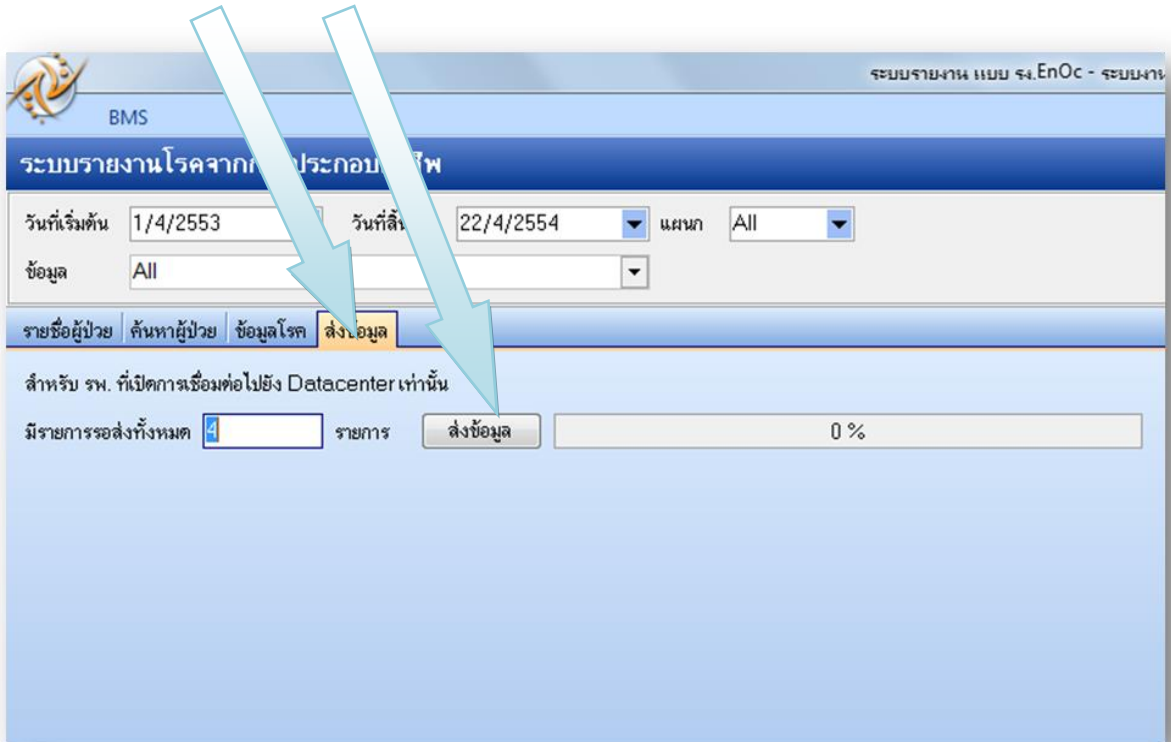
ระบบรายงาน แบบ รง.EnOc - ระบบงาน

BMS

ระบบรายงานโรคจากก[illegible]ประกอบ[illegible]ชีพ

วันที่เริ่มต้น 1/4/2553 วันที่สิ้น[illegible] 22/4/2554 แผนก All

ข้อมูล All

รายชื่อผู้ป่วย ค้นหาผู้ป่วย ข้อมูลโรค ส่งข้อมูล

สำหรับ รพ. ที่เปิดการเชื่อมต่อไปยัง Datacenter เท่านั้น

มีรายการรอส่งทั้งหมด 4 รายการ ส่งข้อมูล 0 %